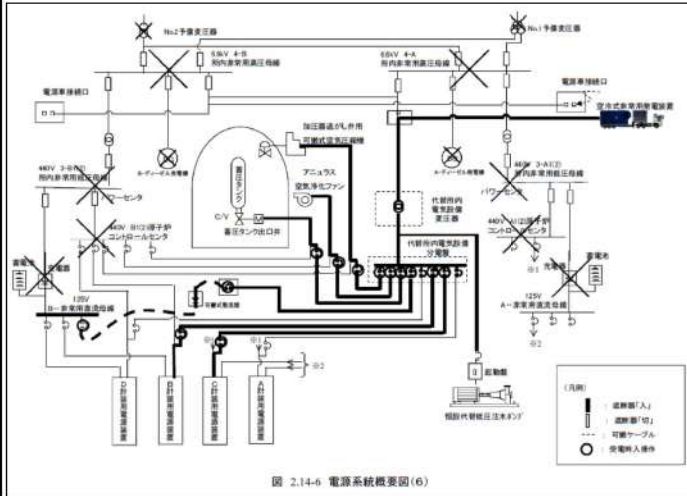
No.2予備変圧器

No.1予備変圧器

6.9kV 4-B
所内非常用高圧母線

6.9kV 4-A
所内非常用高圧母線

電源車接続口

電源車接続口

空冷式非常用発電装置

ディーゼル発電機

ディーゼル発電機

加圧器逃がし弁用
可搬式空気圧縮機

蓄圧タンク

C/V

蓄圧タンク出口弁

アニュラス
空気浄化ファン

代替所内
電気設備
変圧器

440V 3-B(2)
所内非常用低圧母線

パワーセンタ

440V 3-A(2)
所内非常用低圧母線

パワーセンタ

440V B(2)原子炉
コントロールセンタ

440V A(2)原子炉
コントロールセンタ

代替所内電気設備
分電盤

蓄電池

充電器

充電器

蓄電池

125V
B-非常用直流母線

125V
A-非常用直流母線

可搬式整流器

※1

※2

※1

※2

起動盤

恒設代替低圧注水ポンプ

D計装用電源装置

B計装用電源装置

C計装用電源装置

A計装用電源装置

(凡例)
: 遮断器「入」
: 遮断器「切」
: 可搬ケーブル
: 受電時入操作

図 2.14-6 電源系統概要図(6)